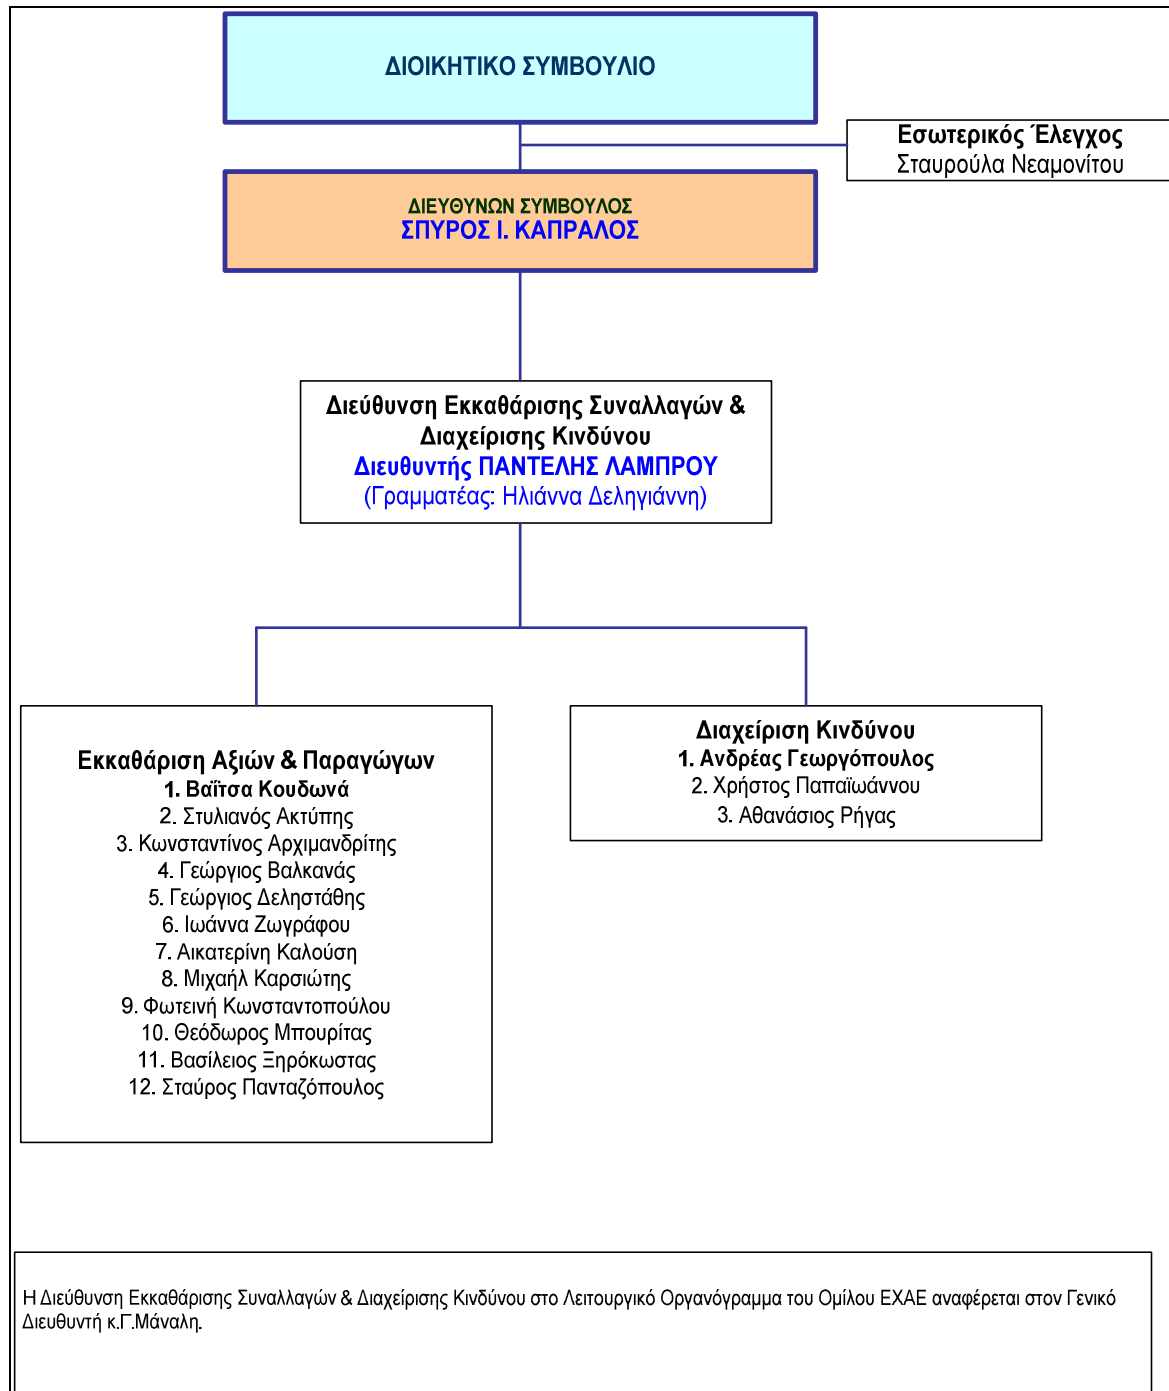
ΔΙΟΙΚΗΤΙΚΟ ΣΥΜΒΟΥΛΙΟ

Εσωτερικός Έλεγχος
Σταυρούλα Νεαμονίτου

ΔΙΕΥΘΥΝΩΝ ΣΥΜΒΟΥΛΟΣ
ΣΠΥΡΟΣ Ι. ΚΑΠΡΑΛΟΣ

Διεύθυνση Εκκαθάρισης Συναλλαγών & Διαχείρισης Κινδύνου
Διευθυντής ΠΑΝΤΕΛΗΣ ΛΑΜΠΡΟΥ
(Γραμματέας: Ηλιάννα Δεληγιάννη)

Εκκαθάριση Αξιών & Παραγώγων
1. Βαΐτσα Κουδωνά
2. Στυλιανός Ακτύπης
3. Κωνσταντίνος Αρχιμανδρίτης
4. Γεώργιος Βαλκανάς
5. Γεώργιος Δεληστάθης
6. Ιωάννα Ζωγράφου
7. Αικατερίνη Καλούση
8. Μιχαήλ Καρσιώτης
9. Φωτεινή Κωνσταντοπούλου
10. Θεόδωρος Μπουρίτας
11. Βασίλειος Ξηρόκωστας
12. Σταύρος Πανταζόπουλος

Διαχείριση Κινδύνου
1. Ανδρέας Γεωργόπουλος
2. Χρήστος Παπαϊωάννου
3. Αθανάσιος Ρήγας

Η Διεύθυνση Εκκαθάρισης Συναλλαγών & Διαχείρισης Κινδύνου στο Λειτουργικό Οργανόγραμμα του Ομίλου ΕΧΑΕ αναφέρεται στον Γενικό Διευθυντή κ.Γ.Μάναλη.